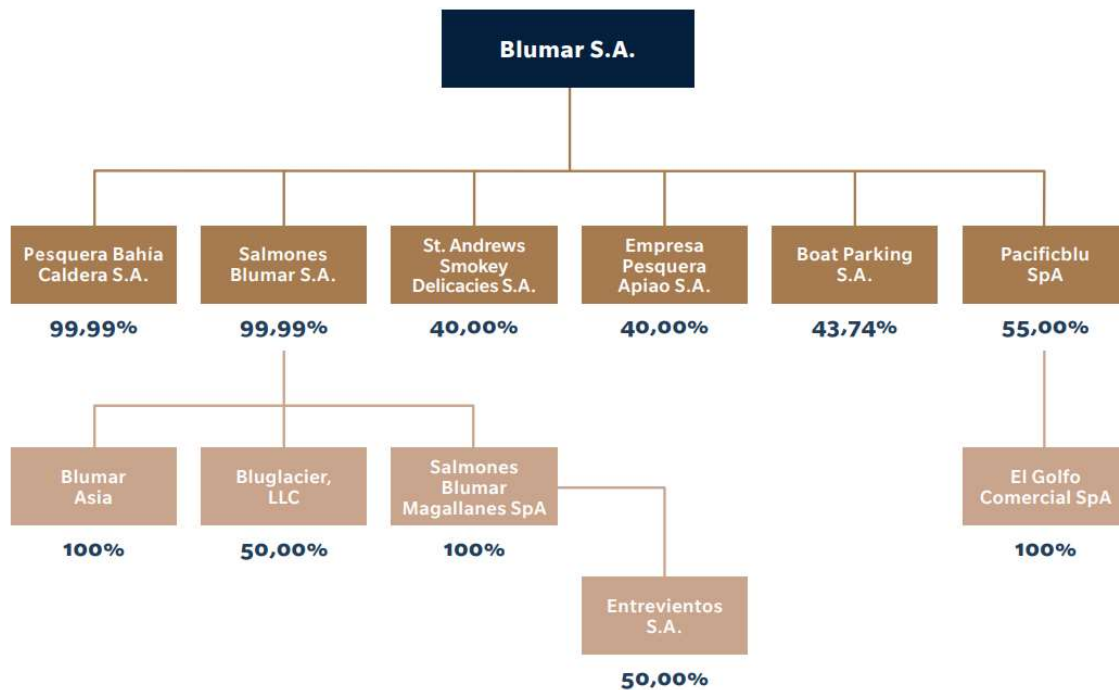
Blumar S.A.

Pesquera Bahía Caldera S.A.
99,99%

Salmones Blumar S.A.
99,99%

St. Andrews Smokey Delicacies S.A.
40,00%

Empresa Pesquera Apiao S.A.
40,00%

Boat Parking S.A.
43,74%

Pacificblu SpA
55,00%

Blumar Asia
100%

Bluglacier, LLC
50,00%

Salmones Blumar Magallanes SpA
100%

Entrevientos S.A.
50,00%

El Golfo Comercial SpA
100%